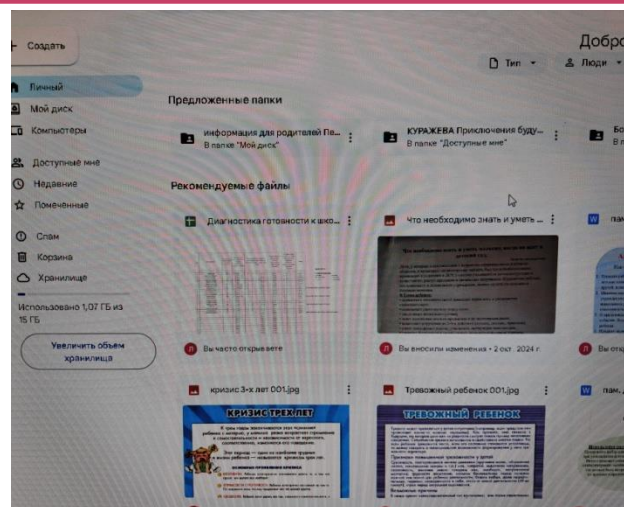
+ Создать

Добро

Тип ▾ Люди ▾

Личный
Мой диск
Компьютеры
Доступные мне
Недавние
Помеченные
Спам
Корзина
Хранилище

Использовано 1,07 ГБ из 15 ГБ

Увеличить объем хранилища

Предложенные папки

информация для родителей Па...
В папке "Мой диск"

КУРАЖЕВА Приключения буду...
В папке "Доступные мне"

Бо
В п

Рекомендуемые файлы

Диагностика готовности к шко...

Что необходимо знать и уметь ...

пам

Вы часто открываете

Вы вносили изменения • 2 окт. 2024 г.

Вы откр

кризис 3-х лет 001.jpg

Тревожный ребенок 001.jpg

пам. д

КРИЗИС ТРЕХ ЛЕТ

ТРЕВОЖНЫЙ РЕБЕНОК